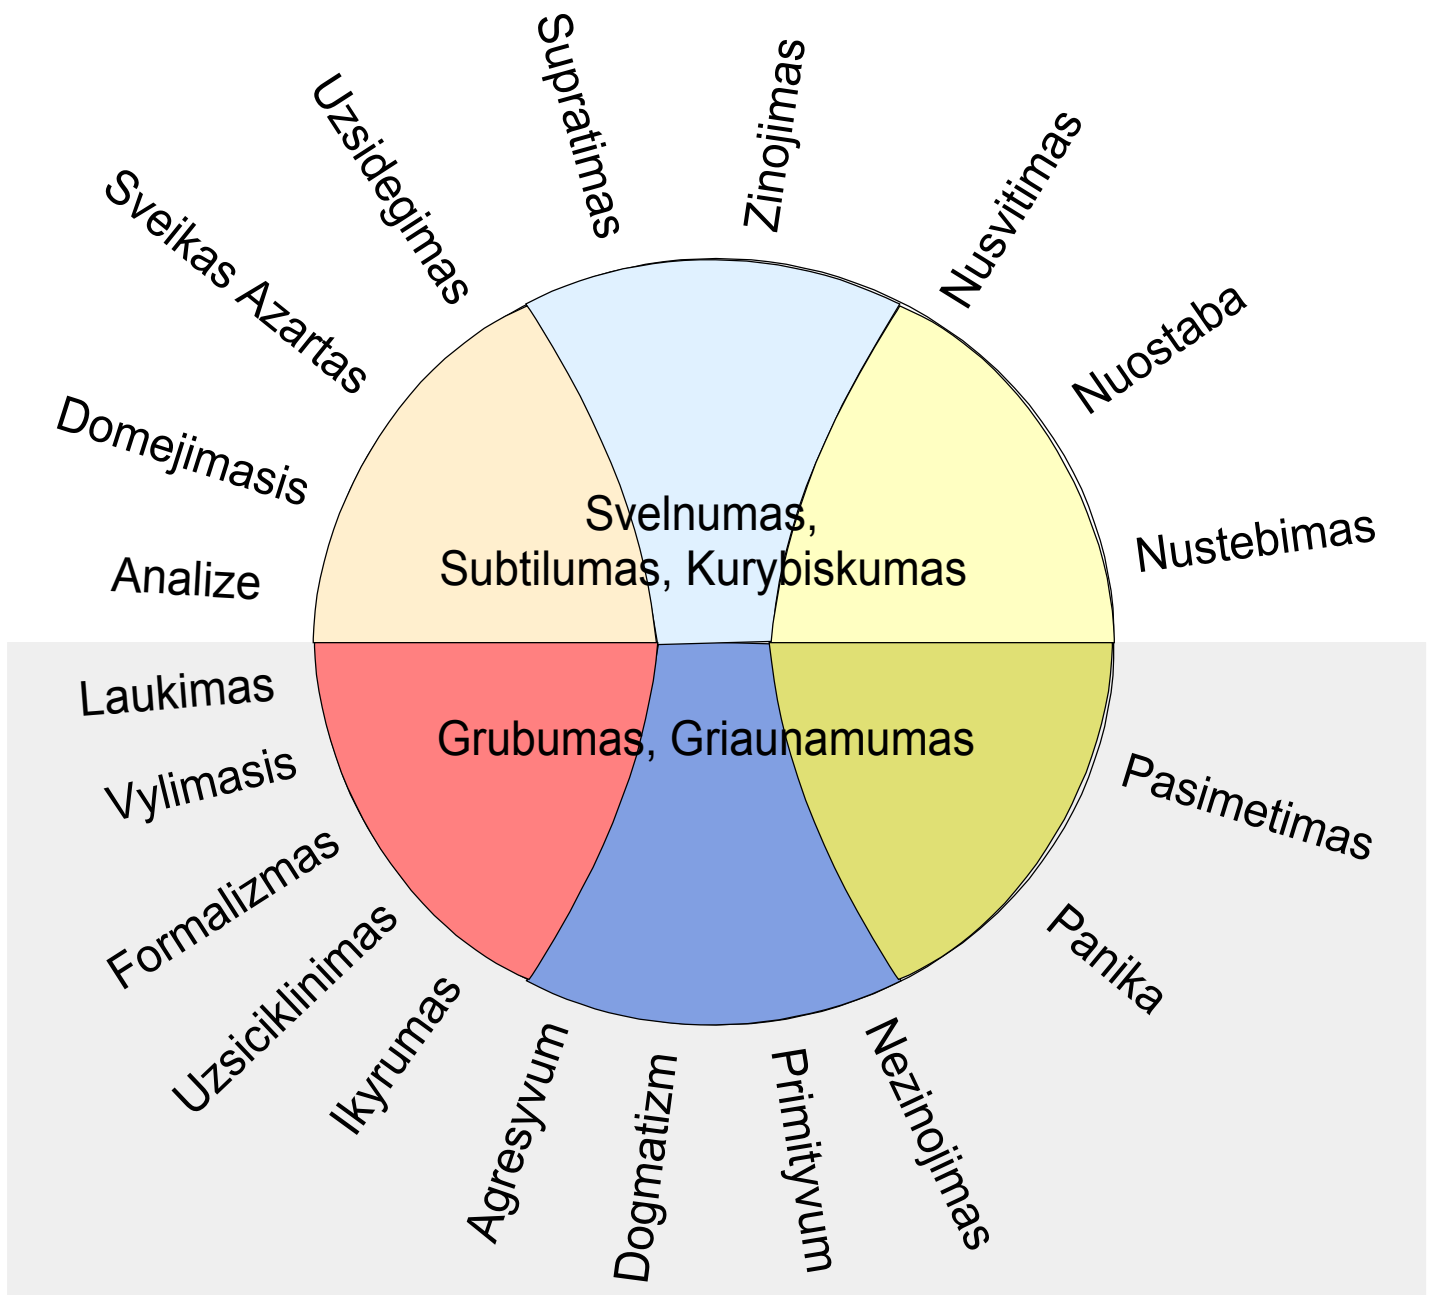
Analize

Domejimasis

Sveikas Azartas

Uzsidegimas

Supratimas

Zinojimas

Nusvitimas

Nuostaba

Nustebimas

Svelnumas, Subtilumas, Kurybiskumas

Grubumas, Griaunamumas

Laukimas

Vylimasis

Formalizmas

Uzsiciklinimas

Ikyrumas

Agresyvum

Dogmatizm

Primityvum

Nezinojimas

Panika

Pasimetimas